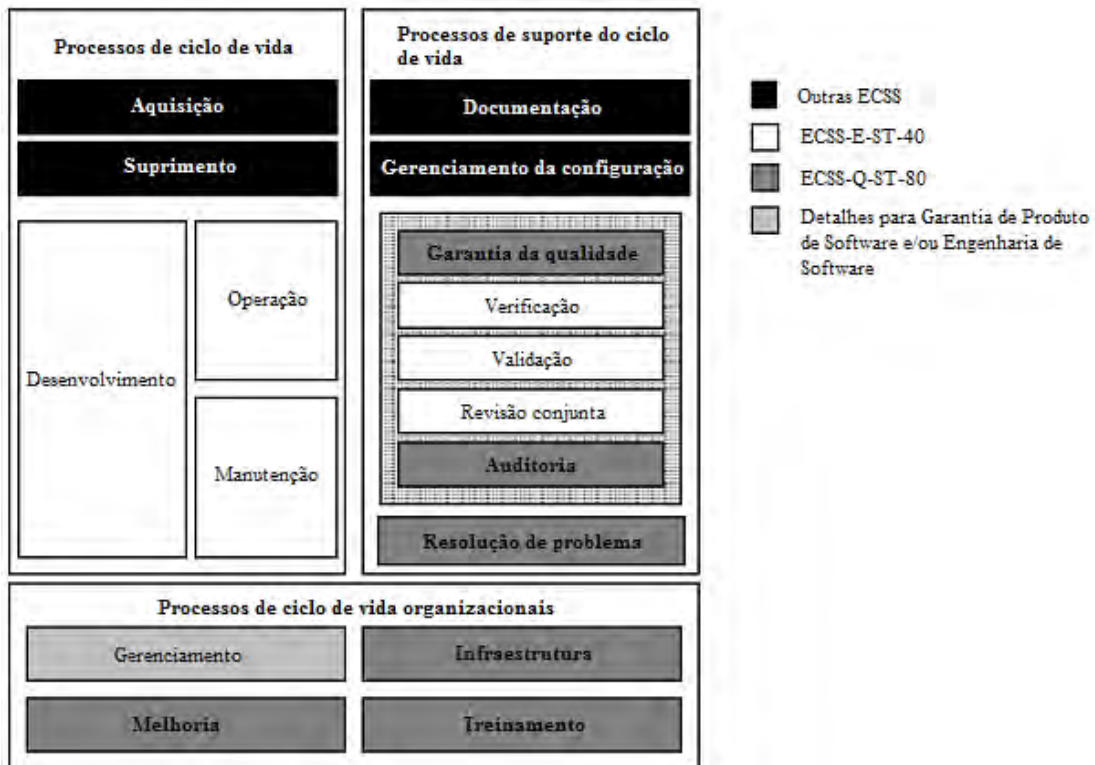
Processos de ciclo de vida

Aquisição

Suprimento

Desenvolvimento

Operação

Manutenção

Processos de suporte do ciclo de vida

Documentação

Gerenciamento da configuração

Garantia da qualidade

Verificação

Validação

Revisão conjunta

Auditoria

Resolução de problema

Outras ECSS

ECSS-E-ST-40

ECSS-Q-ST-80

Detalhes para Garantia de Produto de Software e/ou Engenharia de Software

Processos de ciclo de vida organizacionais

Gerenciamento

Infraestrutura

Melhoria

Treinamento